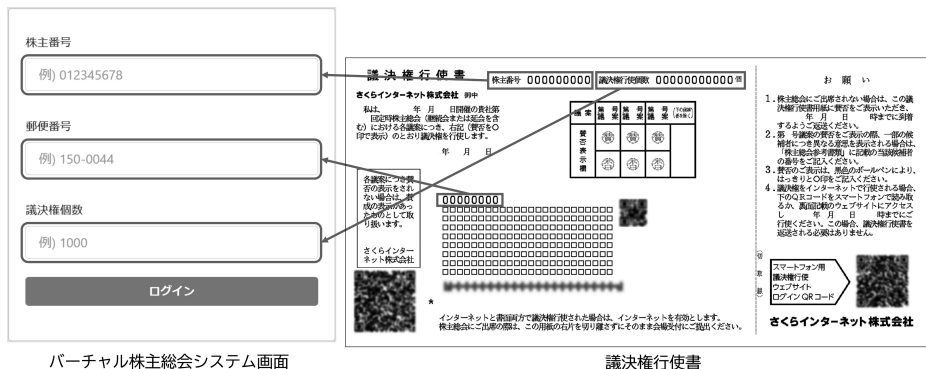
株主番号

例) 012345678

郵便番号

例) 150-0044

議決権個数

例) 1000

ログイン

バーチャル株主総会システム画面

議決権行使書

さくらインターネット株式会社 御中

株主番号 000000000

議決権行使個数 00000000000 個

私は、　　年　月　日開催の貴社第　回定時株主総会（継続会または延会を含む）における各議案につき、右記（賛否を○印で表示）のとおり議決権を行使します。

年　月　日

議案

第　号議案

第　号議案

第　号議案

第　号議案

賛否表示欄

賛

否

各議案につき賛否の表示をされない場合は、賛成の表示があったものとして取り扱います。

さくらインターネット株式会社

000000000

インターネットと書面両方で議決権行使された場合は、インターネットを有効とします。
株主総会にご出席の際は、この用紙の右片を切り離さずにそのまま会場受付にご提出ください。

お願い

1．株主総会にご出席されない場合は、この議決権行使書用紙に賛否をご表示いただき、　　年　月　日　　時までに到着するようご返送ください。
2．第　号議案の賛否をご表示の際、一部の候補者につき異なる意思を表示される場合は、「株主総会参考書類」に記載の当該候補者の番号をご記入ください。
3．賛否のご表示は、黒色のボールペンにより、はっきりと○印をご記入ください。
4．議決権をインターネットで行使される場合、下のQRコードをスマートフォンで読み取るか、裏面記載のウェブサイトにアクセスし　　年　月　日　　時までにご行使ください。この場合、議決権行使書を返送される必要はありません。

スマートフォン用
議決権行使
ウェブサイト
ログイン QR コード

さくらインターネット株式会社